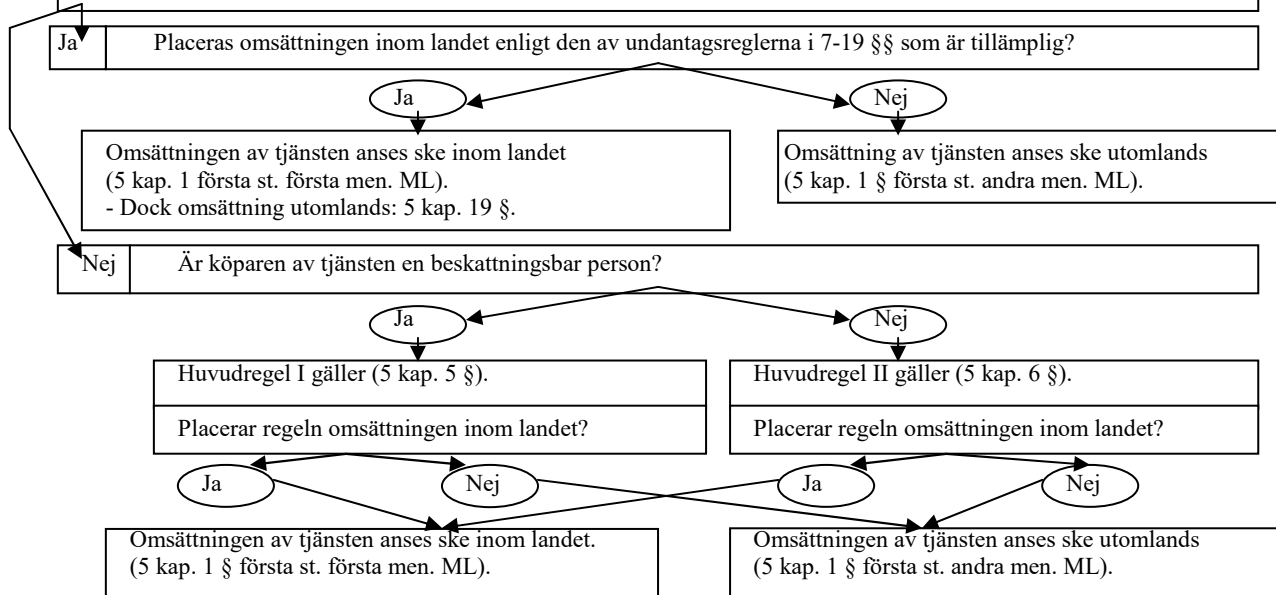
Ja

Placeras omsättningen inom landet enligt den av undantagsreglerna i 7-19 §§ som är tillämplig?

Ja

Nej

Omsättningen av tjänsten anses ske inom landet (5 kap. 1 första st. första men. ML).
- Dock omsättning utomlands: 5 kap. 19 §.

Omsättning av tjänsten anses ske utomlands (5 kap. 1 § första st. andra men. ML).

Nej

Är köparen av tjänsten en beskattningsbar person?

Ja

Nej

Huvudregel I gäller (5 kap. 5 §).

Placerar regeln omsättningen inom landet?

Huvudregel II gäller (5 kap. 6 §).

Placerar regeln omsättningen inom landet?

Ja

Nej

Ja

Nej

Omsättningen av tjänsten anses ske inom landet. (5 kap. 1 § första st. första men. ML).

Omsättningen av tjänsten anses ske utomlands (5 kap. 1 § första st. andra men. ML).